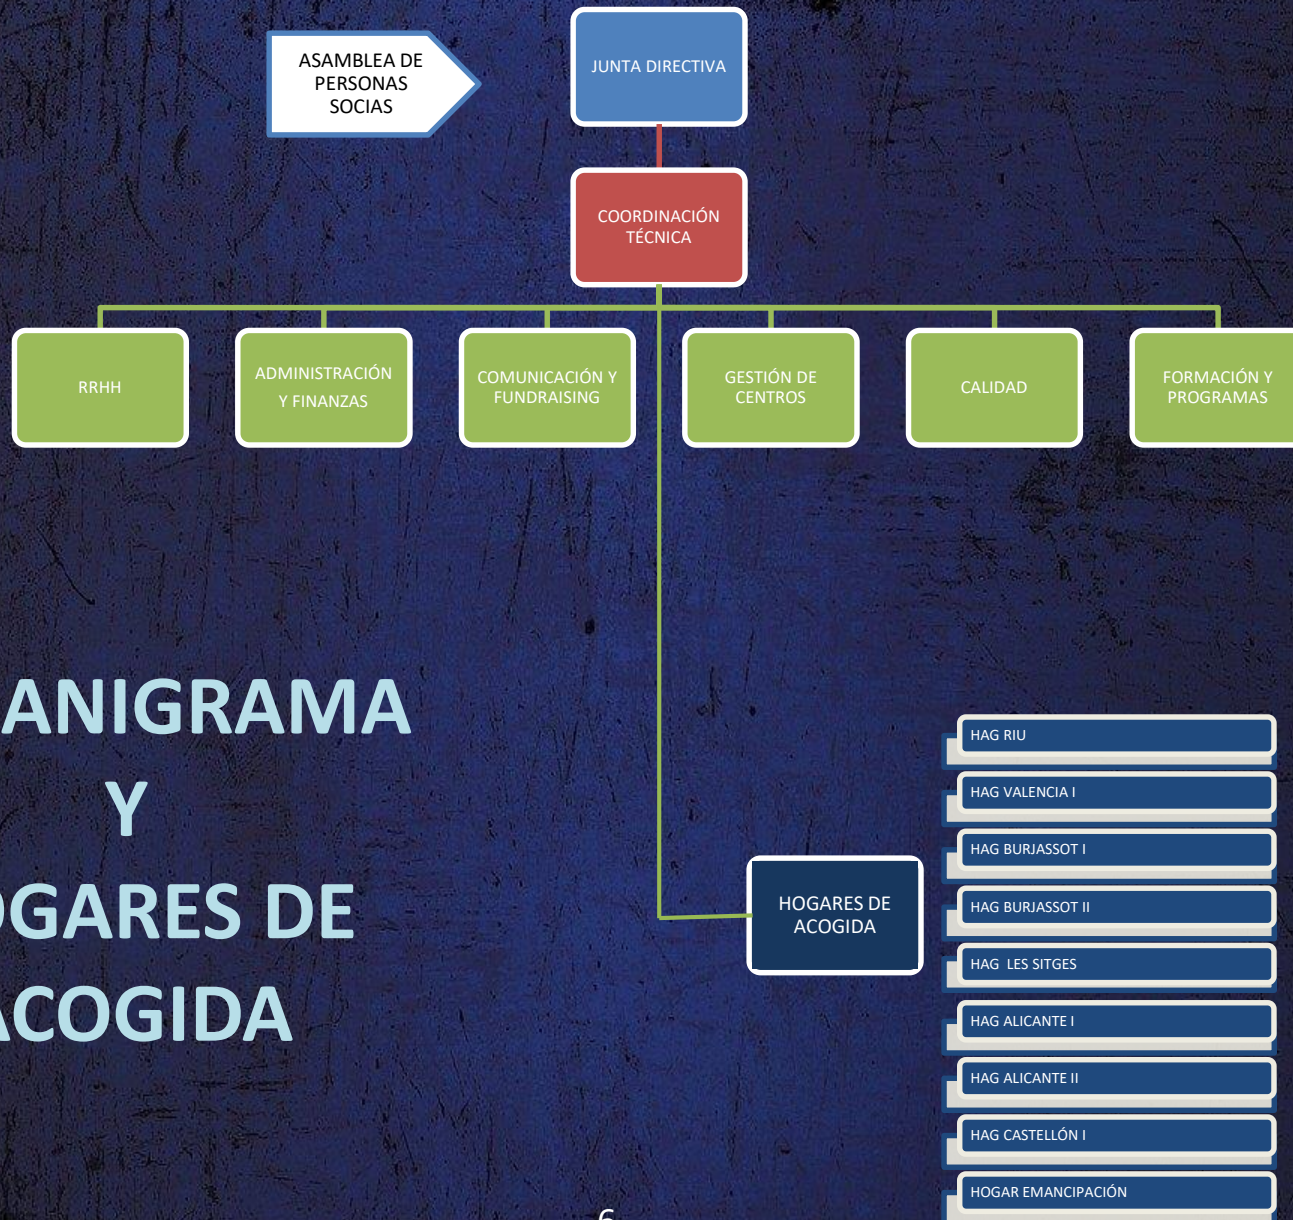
ASAMBLEA DE PERSONAS SOCIAS

JUNTA DIRECTIVA

COORDINACIÓN TÉCNICA

RRHH

ADMINISTRACIÓN Y FINANZAS

COMUNICACIÓN Y FUNDRAISING

GESTIÓN DE CENTROS

CALIDAD

FORMACIÓN Y PROGRAMAS

ANIGRAMA
Y
GARES DE
COGIDA

HOGARES DE ACOGIDA

HAG RIU

HAG VALENCIA I

HAG BURJASSOT I

HAG BURJASSOT II

HAG LES SITGES

HAG ALICANTE I

HAG ALICANTE II

HAG CASTELLÓN I

HOGAR EMANCIPACIÓN

6